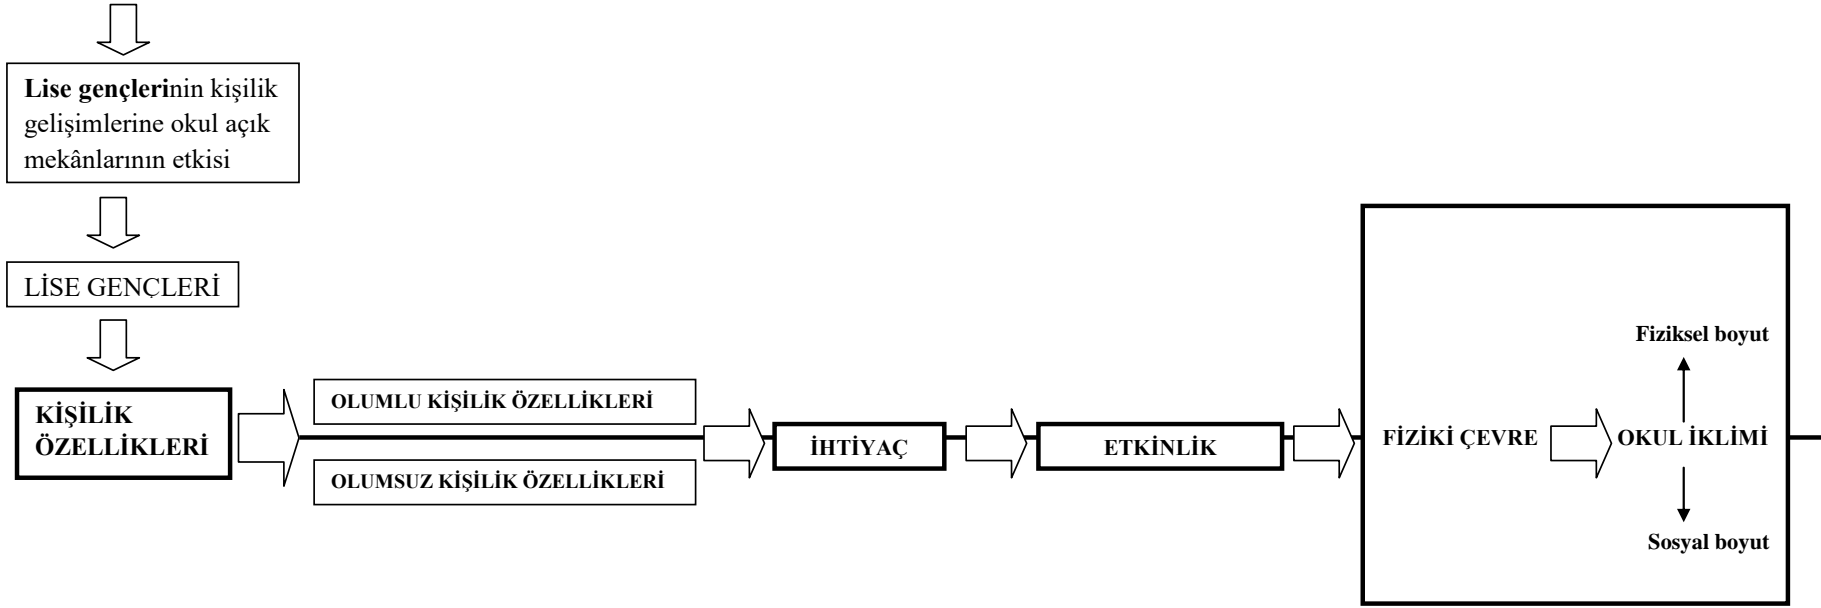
Lise gençlerinin kişilik gelişimlerine okul açık mekânlarının etkisi

LİSE GENÇLERİ

KİŞİLİK ÖZELLİKLERİ

OLUMLU KİŞİLİK ÖZELLİKLERİ

OLUMSUZ KİŞİLİK ÖZELLİKLERİ

İHTİYAÇ

ETKİNLİK

FİZİKİ ÇEVRE

OKUL İKLİMİ

Fiziksel boyut

Sosyal boyut